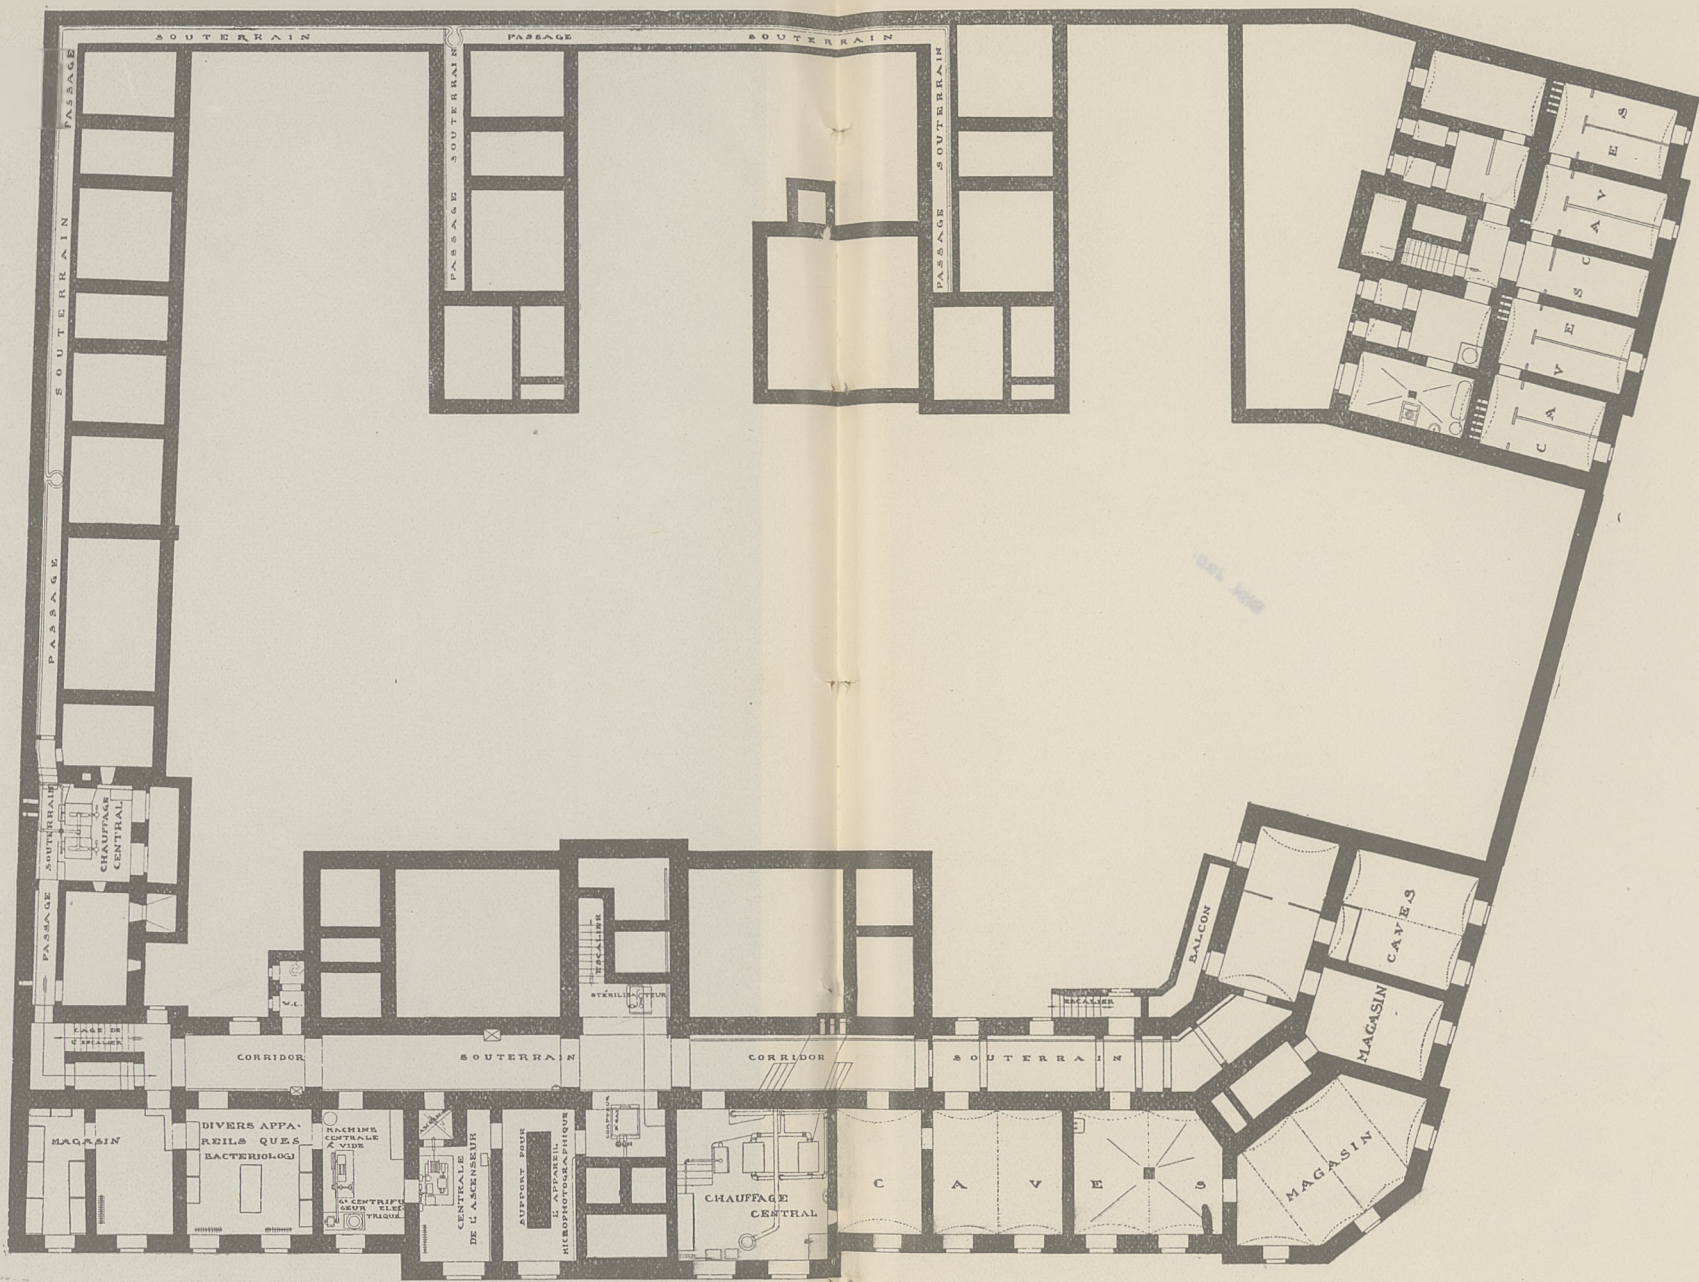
SOUTERRAIN PASSAGE SOUTERRAIN

PASSAGE SOUTERRAIN PASSAGE

PASSAGE SOUTERRAIN

PASSAGE SOUTERRAIN

CAVES

CAVES

SOUTERRAIN

CHAUFFAGE CENTRAL

PASSAGE

W.C.

ESCALIER

STÉRILISATEUR

BALCON

ESCALIER

CAVES

MAGASIN

CAGE DE L'ESCALIER

CORRIDOR SOUTERRAIN CORRIDOR SOUTERRAIN

MAGASIN

DIVERS APPAREILS QUES BACTERIOLOGI

MACHINE CENTRALE À VIDE

Gd CENTRIFUGEUR ÉLECTRIQUE

CENTRALE DE L'ASCENSEUR

SUPPORT POUR L'APPAREIL MICROPHOTOGRAPHIQUE

CHAUFFAGE CENTRAL

CAVES

MAGASIN